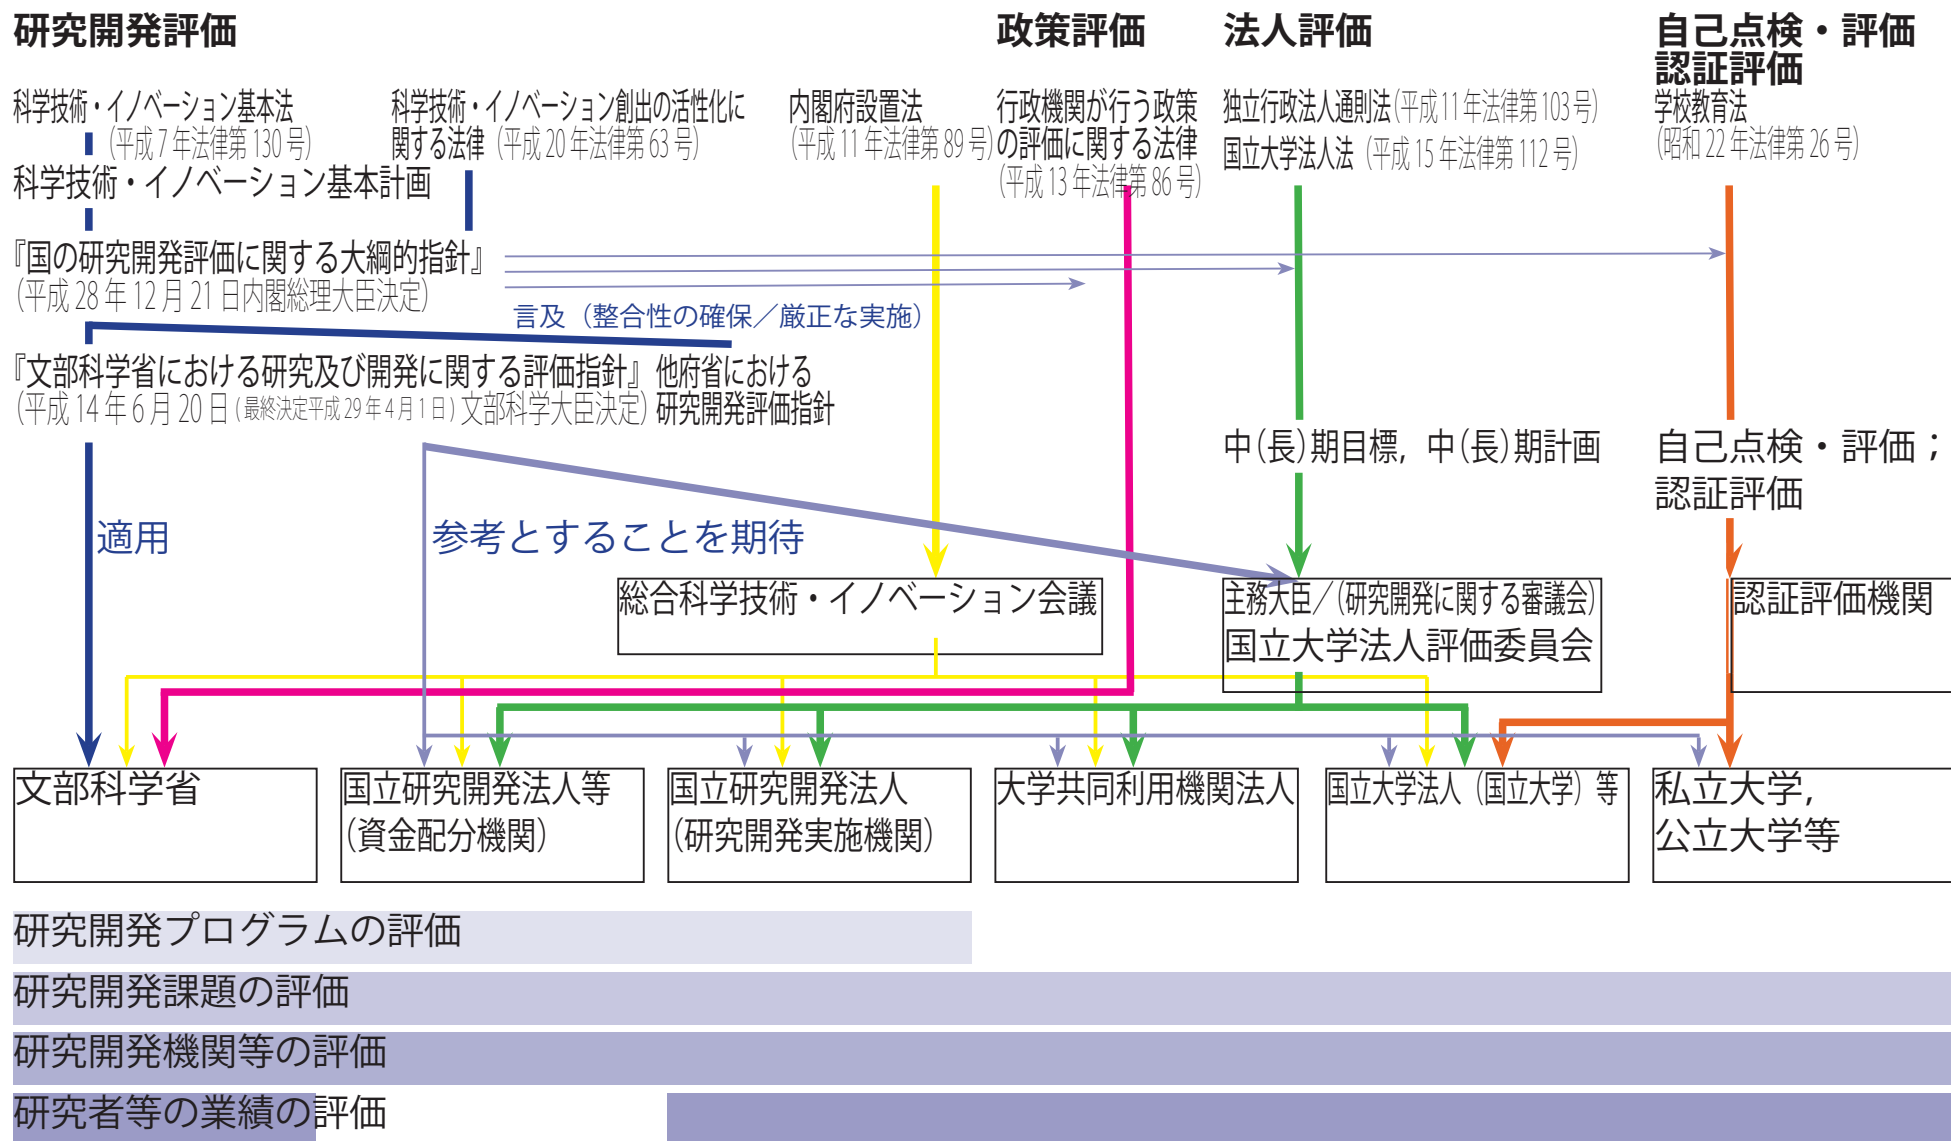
研究開発評価

政策評価

法人評価

自己点検・評価
認証評価

科学技術・イノベーション基本法
（平成7年法律第130号）

科学技術・イノベーション創出の活性化に関する法律（平成20年法律第63号）

内閣府設置法
（平成11年法律第89号）

行政機関が行う政策の評価に関する法律
（平成13年法律第86号）

独立行政法人通則法（平成11年法律第103号）
国立大学法人法（平成15年法律第112号）

学校教育法
（昭和22年法律第26号）

科学技術・イノベーション基本計画

『国の研究開発評価に関する大綱的指針』
（平成28年12月21日内閣総理大臣決定）

言及（整合性の確保／厳正な実施）

『文部科学省における研究及び開発に関する評価指針』
（平成14年6月20日（最終決定平成29年4月1日）文部科学大臣決定）

他府省における研究開発評価指針

中（長）期目標，中（長）期計画

自己点検・評価；
認証評価

適用

参考とすることを期待

総合科学技術・イノベーション会議

主務大臣／（研究開発に関する審議会）
国立大学法人評価委員会

認証評価機関

文部科学省

国立研究開発法人等
（資金配分機関）

国立研究開発法人
（研究開発実施機関）

大学共同利用機関法人

国立大学法人（国立大学）等

私立大学，
公立大学等

研究開発プログラムの評価

研究開発課題の評価

研究開発機関等の評価

研究者等の業績の評価